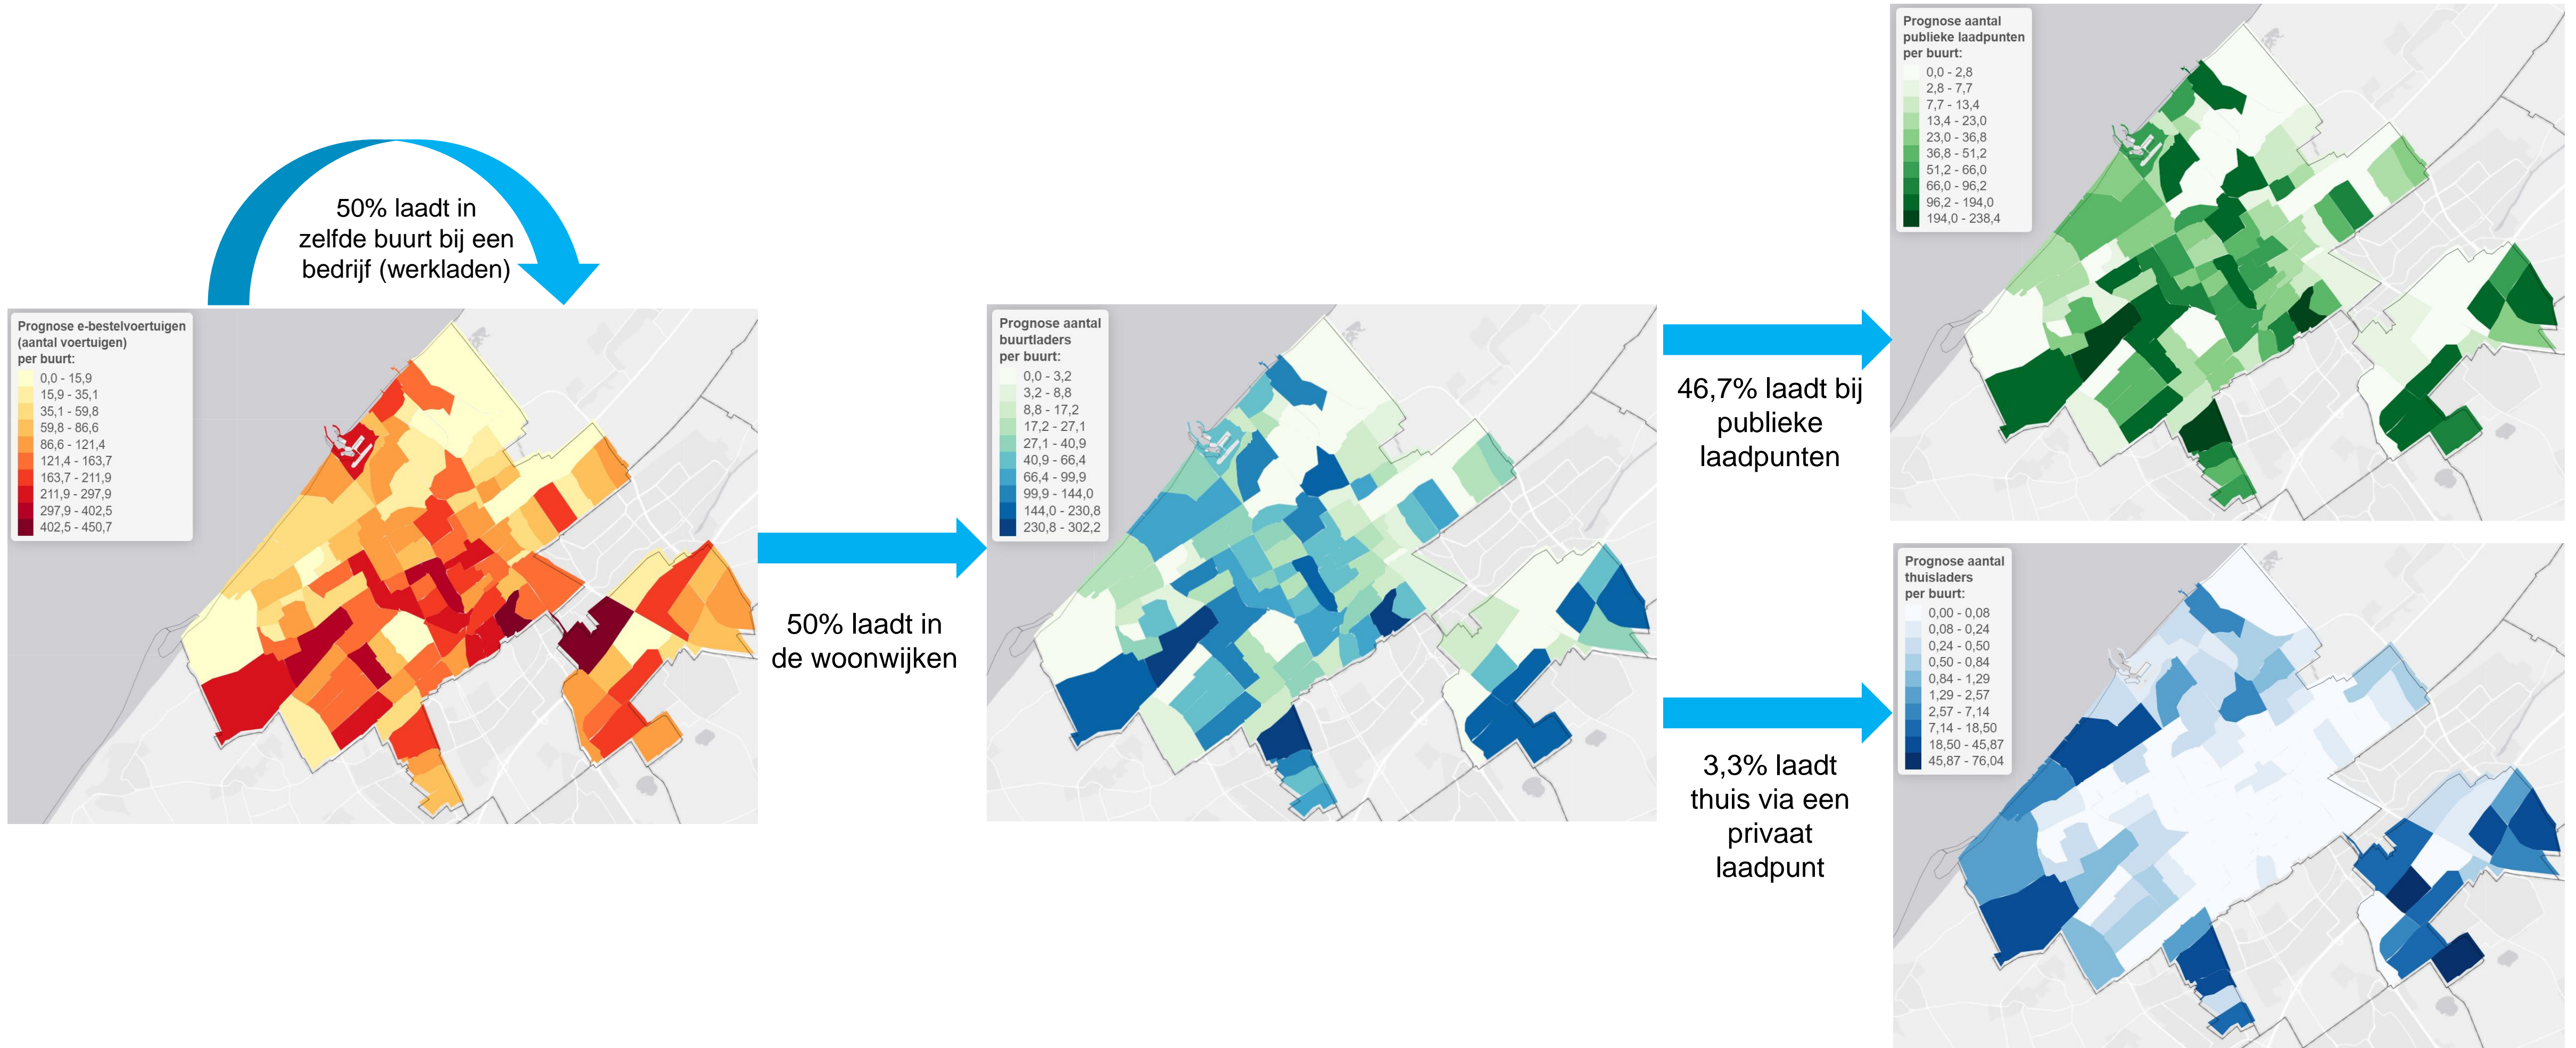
50% laadt in zelfde buurt bij een bedrijf (werkladen)

Prognose e-bestelvoertuigen (aantal voertuigen) per buurt:
0,0 - 15,9
15,9 - 35,1
35,1 - 59,8
59,8 - 86,6
86,6 - 121,4
121,4 - 163,7
163,7 - 211,9
211,9 - 297,9
297,9 - 402,5
402,5 - 450,7

50% laadt in de woonwijken

Prognose aantal buurtladers per buurt:
0,0 - 3,2
3,2 - 8,8
8,8 - 17,2
17,2 - 27,1
27,1 - 40,9
40,9 - 66,4
66,4 - 99,9
99,9 - 144,0
144,0 - 230,8
230,8 - 302,2

46,7% laadt bij publieke laadpunten

Prognose aantal publieke laadpunten per buurt:
0,0 - 2,8
2,8 - 7,7
7,7 - 13,4
13,4 - 23,0
23,0 - 36,8
36,8 - 51,2
51,2 - 66,0
66,0 - 96,2
96,2 - 194,0
194,0 - 238,4

3,3% laadt thuis via een privaat laadpunt

Prognose aantal thuisladers per buurt:
0,00 - 0,08
0,08 - 0,24
0,24 - 0,50
0,50 - 0,84
0,84 - 1,29
1,29 - 2,57
2,57 - 7,14
7,14 - 18,50
18,50 - 45,87
45,87 - 76,04